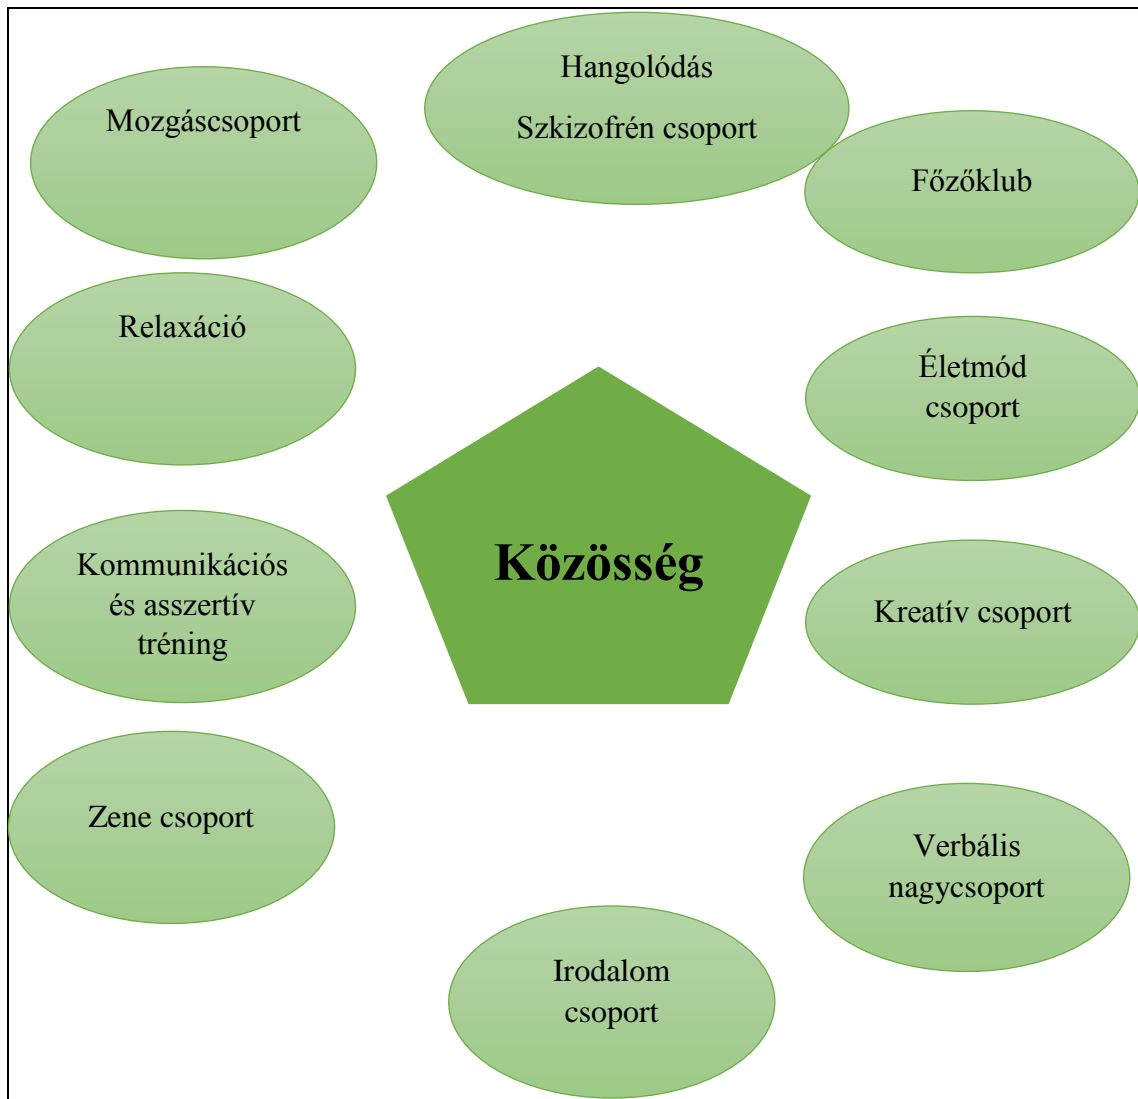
Hangolódás

Szkizofrén csoport

Mozgáscsoport

Főzőklub

Relaxáció

Életmód csoport

Közösség

Kommunikációs és asszertív tréning

Kreatív csoport

Zene csoport

Verbális nagycsoport

Irodalom csoport